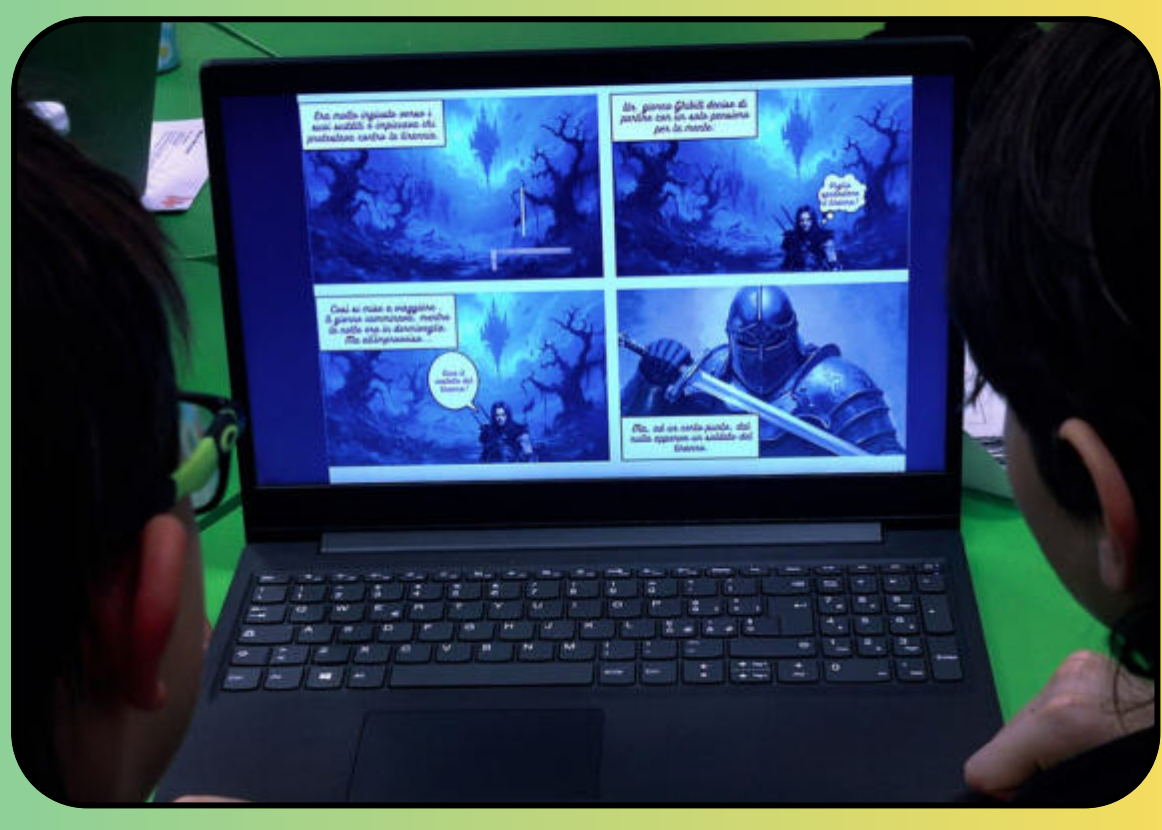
Era molto ingiusto verso i suoi sudditi e imprigionava chi protestava contro la tirannia.

Un giorno Ghibli decise di partire con un solo pensiero per la mente.

Voglio sconfiggere il tiranno!

Così si mise in viaggio. Il giorno camminava, mentre la notte era in dormiveglia. Ma all'improvviso...

Ecco il castello del tiranno!

Ma, ad un certo punto, dal nulla apparve un soldato del tiranno.